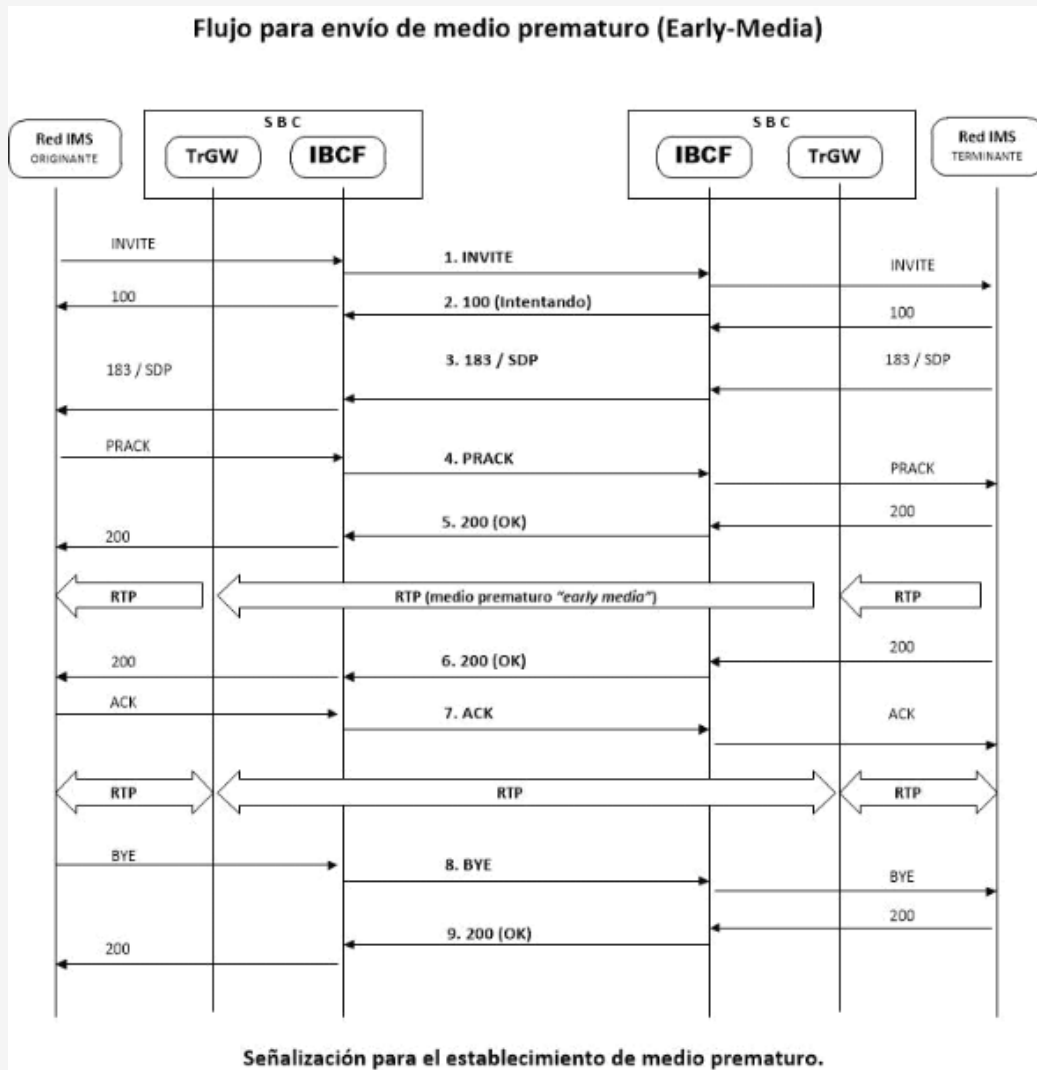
Flujo para envío de medio prematuro (Early-Media)

Red IMS ORIGINANTE

S B C
TrGW
IBCF

S B C
IBCF
TrGW

Red IMS TERMINANTE

INVITE
1. INVITE
INVITE

100
2. 100 (Intentando)
100

183 / SDP
3. 183 / SDP
183 / SDP

PRACK
4. PRACK
PRACK

5. 200 (OK)
200
200

RTP
RTP (medio prematuro *"early media"*)
RTP

200
6. 200 (OK)
200

ACK
7. ACK
ACK

RTP
RTP
RTP

BYE
8. BYE
BYE

200
9. 200 (OK)
200

Señalización para el establecimiento de medio prematuro.